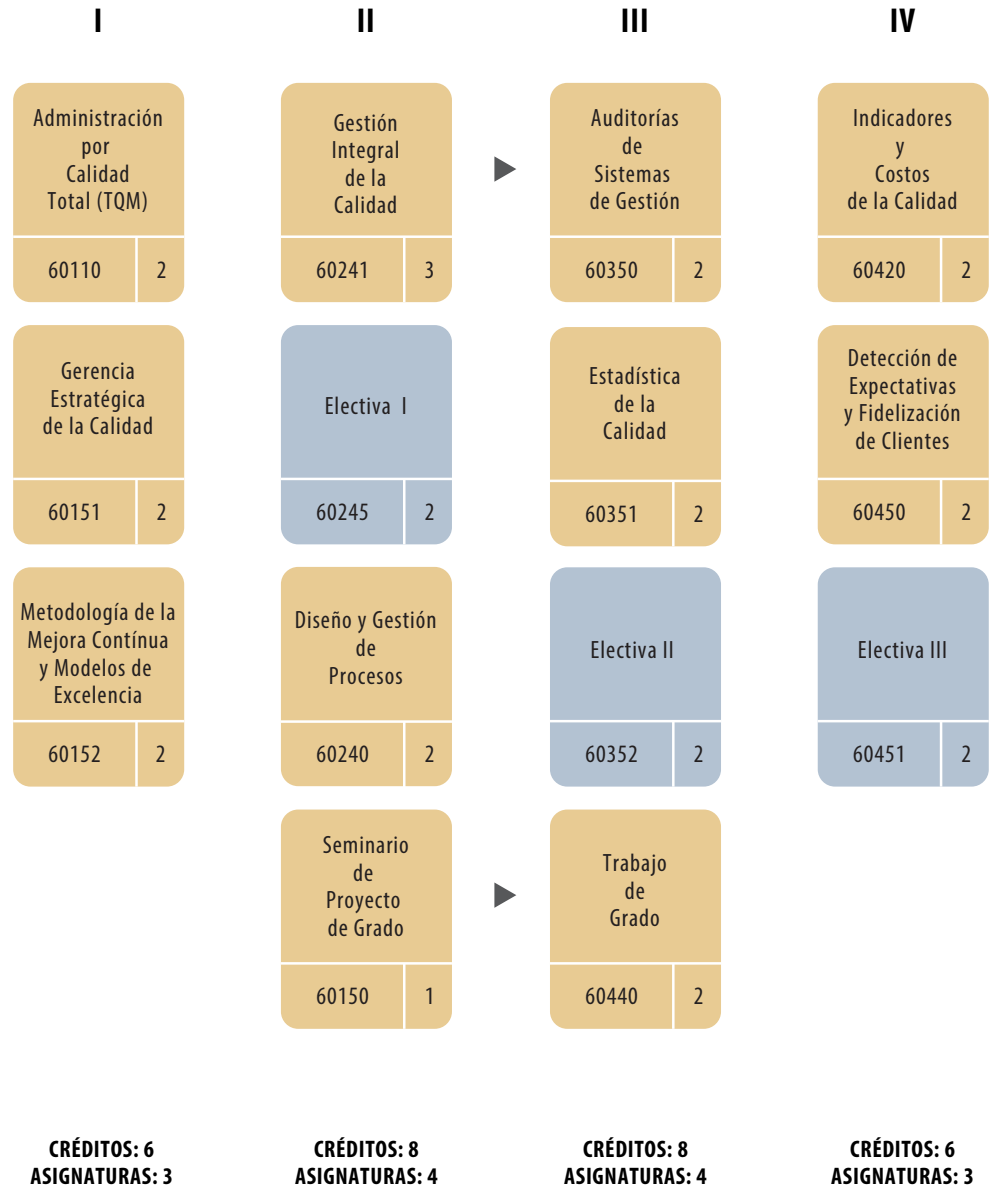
I

Administración por Calidad Total (TQM)
60110 2

Gerencia Estratégica de la Calidad
60151 2

Metodología de la Mejora Contínua y Modelos de Excelencia
60152 2

CRÉDITOS: 6
ASIGNATURAS: 3

II

Gestión Integral de la Calidad
60241 3

Electiva I
60245 2

Diseño y Gestión de Procesos
60240 2

Seminario de Proyecto de Grado
60150 1

CRÉDITOS: 8
ASIGNATURAS: 4

III

Auditorías de Sistemas de Gestión
60350 2

Estadística de la Calidad
60351 2

Electiva II
60352 2

Trabajo de Grado
60440 2

CRÉDITOS: 8
ASIGNATURAS: 4

IV

Indicadores y Costos de la Calidad
60420 2

Detección de Expectativas y Fidelización de Clientes
60450 2

Electiva III
60451 2

CRÉDITOS: 6
ASIGNATURAS: 3